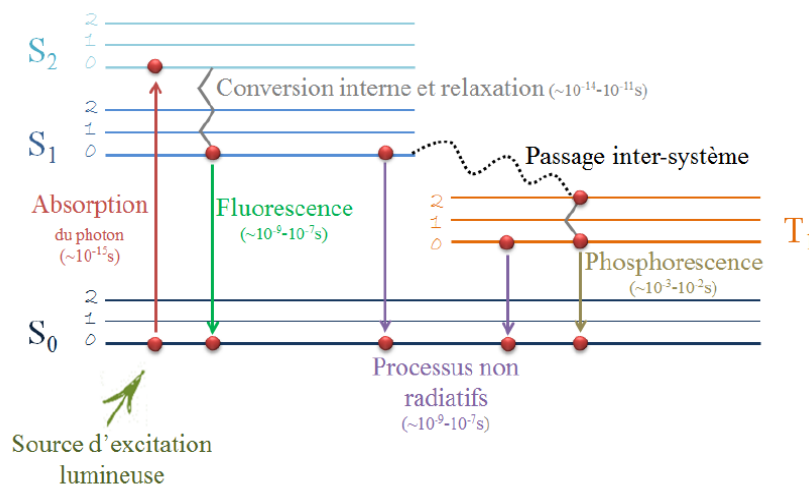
$S_2$
2
1
0
Conversion interne et relaxation (~$10^{-14}$-$10^{-11}$s)
2
1
$S_1$
0
Passage inter-système
Absorption
du photon
(~$10^{-15}$s)
Fluorescence
(~$10^{-9}$-$10^{-7}$s)
2
1
0
$T_1$
Phosphorescence
(~$10^{-3}$-$10^{-2}$s)
2
1
$S_0$
0
Processus non radiatifs
(~$10^{-9}$-$10^{-7}$s)
Source d'excitation lumineuse